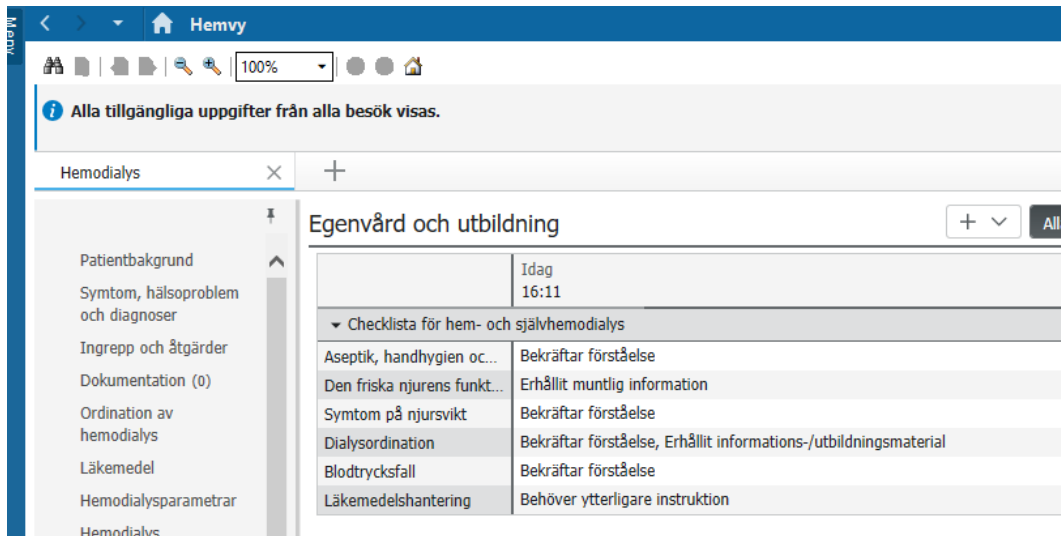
Meny

Hemvy

100%

Alla tillgängliga uppgifter från alla besök visas.

Hemodialys

Patientbakgrund
Symtom, hälsoproblem och diagnoser
Ingrepp och åtgärder
Dokumentation (0)
Ordination av hemodialys
Läkemedel
Hemodialysparametrar
Hemodialys

Egenvård och utbildning

All

| | Idag 16:11 |
|---|---|
| Checklista för hem- och självhemodialys | |
| Aseptik, handhygien oc... | Bekräftar förståelse |
| Den friska njurens funkt... | Erhållit muntlig information |
| Symtom på njursvikt | Bekräftar förståelse |
| Dialysordination | Bekräftar förståelse, Erhållit informations-/utbildningsmaterial |
| Blodtrycksfall | Bekräftar förståelse |
| Läkemedelshantering | Behöver ytterligare instruktion |